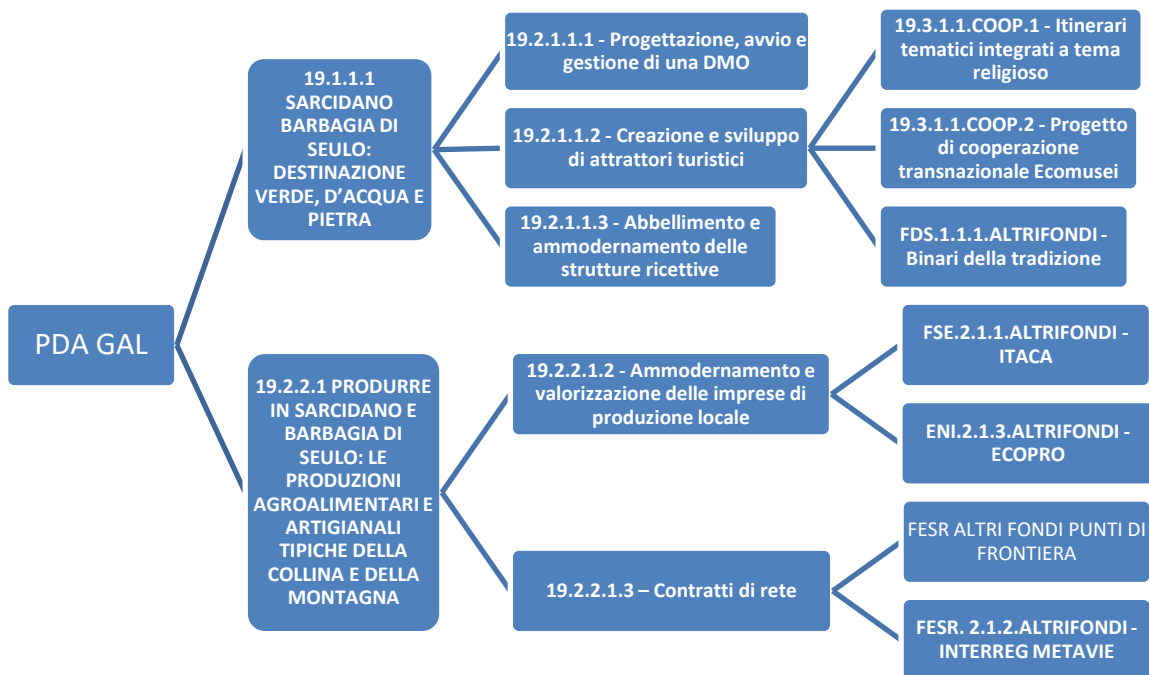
PDA GAL

19.1.1.1 SARCIDANO BARBAGIA DI SEULO: DESTINAZIONE VERDE, D’ACQUA E PIETRA

19.2.1.1.1 - Progettazione, avvio e gestione di una DMO

19.2.1.1.2 - Creazione e sviluppo di attrattori turistici

19.2.1.1.3 - Abbellimento e ammodernamento delle strutture ricettive

19.3.1.1.COOP.1 - Itinerari tematici integrati a tema religioso

19.3.1.1.COOP.2 - Progetto di cooperazione transnazionale Ecomusei

FDS.1.1.1.ALTRIFONDI - Binari della tradizione

19.2.2.1 PRODURRE IN SARCIDANO E BARBAGIA DI SEULO: LE PRODUZIONI AGROALIMENTARI E ARTIGIANALI TIPICHE DELLA COLLINA E DELLA MONTAGNA

19.2.2.1.2 - Ammodernamento e valorizzazione delle imprese di produzione locale

19.2.2.1.3 – Contratti di rete

FSE.2.1.1.ALTRIFONDI - ITACA

ENI.2.1.3.ALTRIFONDI - ECOPRO

FESR ALTRI FONDI PUNTI DI FRONTIERA

FESR. 2.1.2.ALTRIFONDI - INTERREG METAVIE